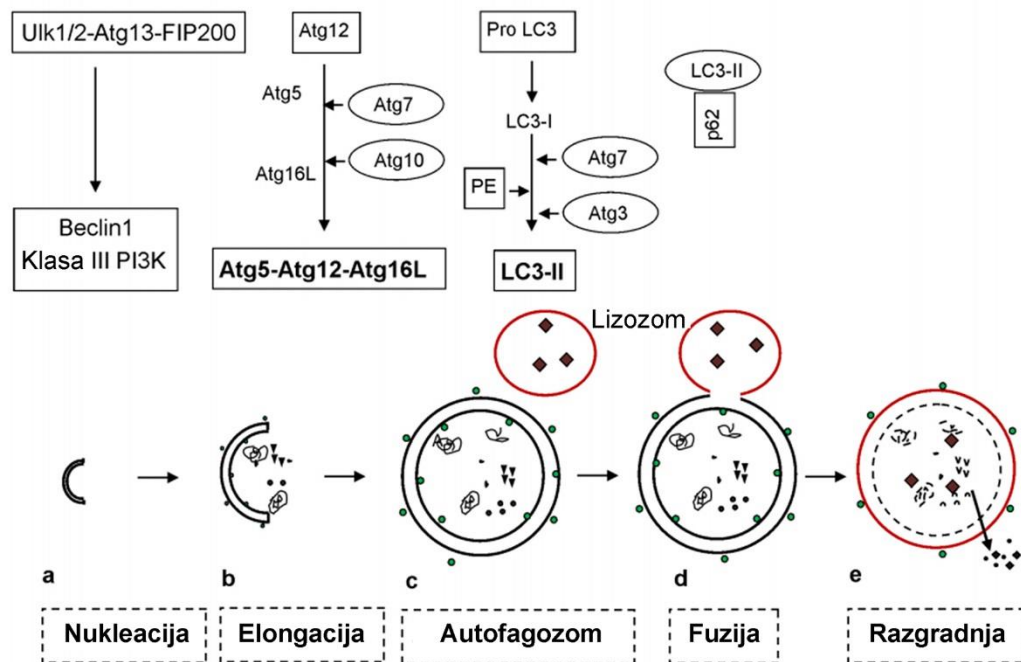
Ulk1/2-Atg13-FIP200

Beclin1
Klasa III PI3K

Atg12
Atg5
Atg7
Atg16L
Atg10
Atg5-Atg12-Atg16L

Pro LC3
LC3-I
Atg7
PE
Atg3
LC3-II

LC3-II
p62

Lizozom

a
b
c
d
e

Nukleacija
Elongacija
Autofagozom
Fuzija
Razgradnja